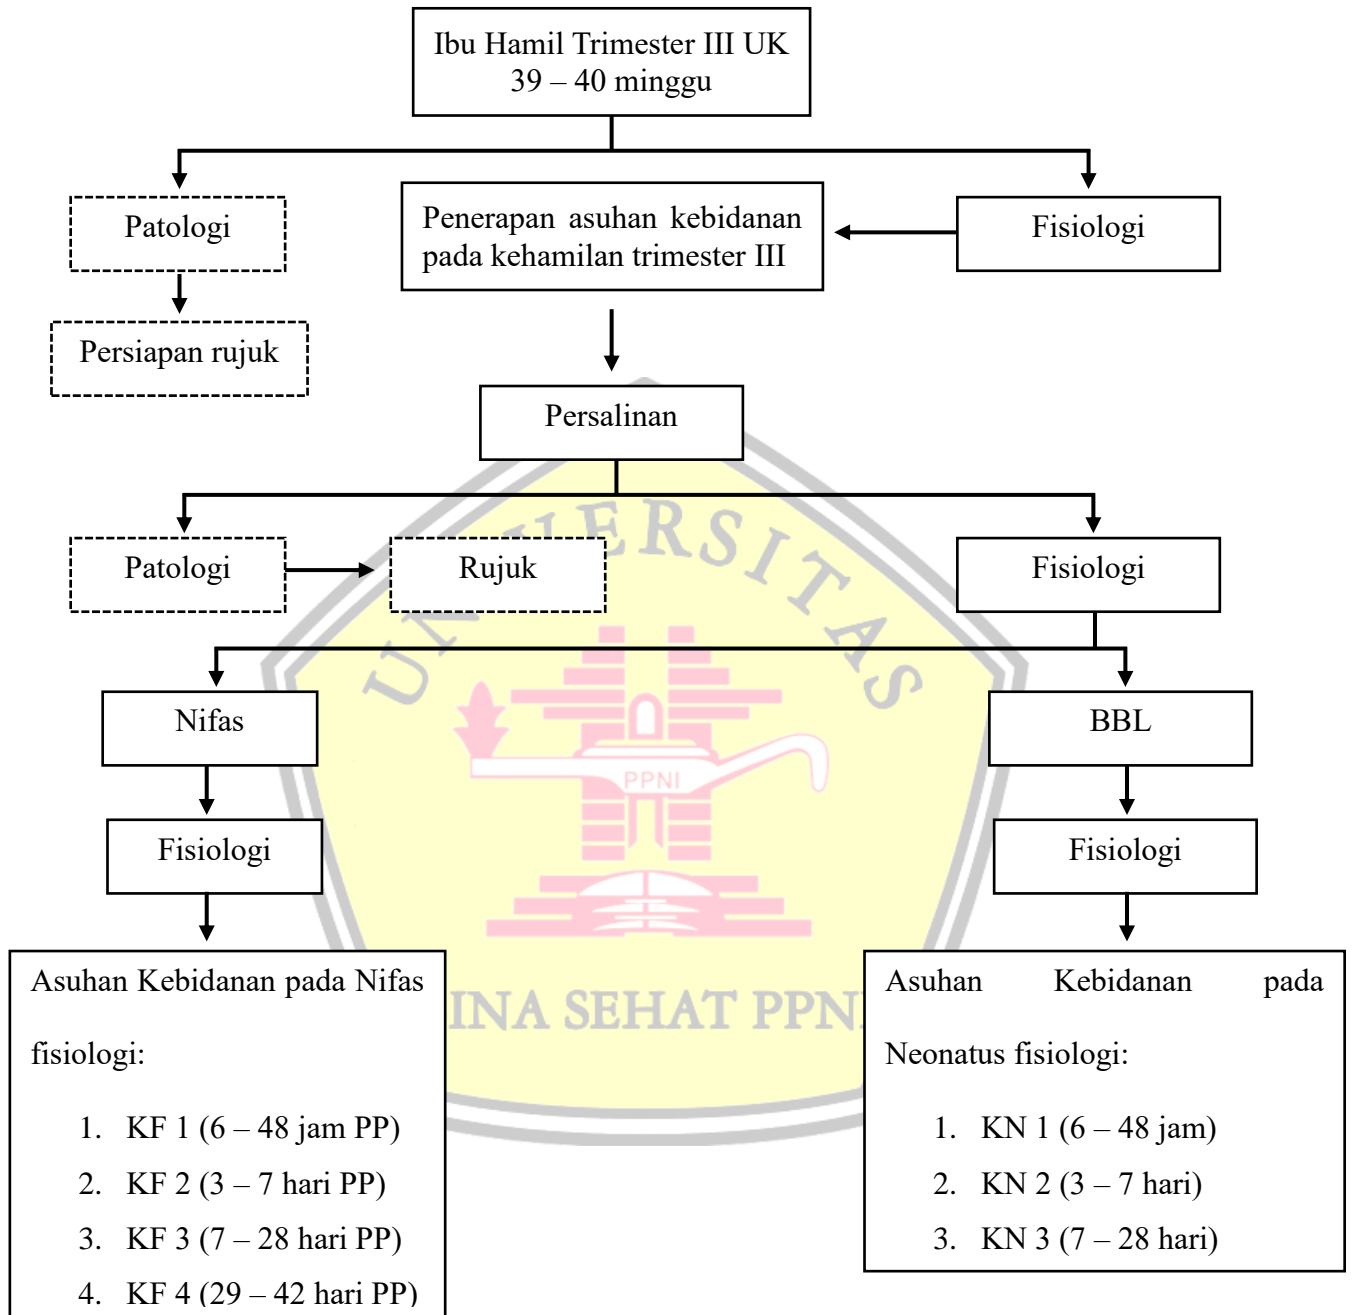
Ibu Hamil Trimester III UK 39 – 40 minggu

Patologi

Penerapan asuhan kebidanan pada kehamilan trimester III

Fisiologi

Persiapan rujuk

Persalinan

UNIVERSITAS

Patologi

Rujuk

Fisiologi

Nifas

BBL

PPNI

Fisiologi

Fisiologi

BINA SEHAT PPNI

Asuhan Kebidanan pada Nifas fisiologi:

1. KF 1 (6 – 48 jam PP)
2. KF 2 (3 – 7 hari PP)
3. KF 3 (7 – 28 hari PP)
4. KF 4 (29 – 42 hari PP)

Asuhan Kebidanan pada Neonatus fisiologi:

1. KN 1 (6 – 48 jam)
2. KN 2 (3 – 7 hari)
3. KN 3 (7 – 28 hari)